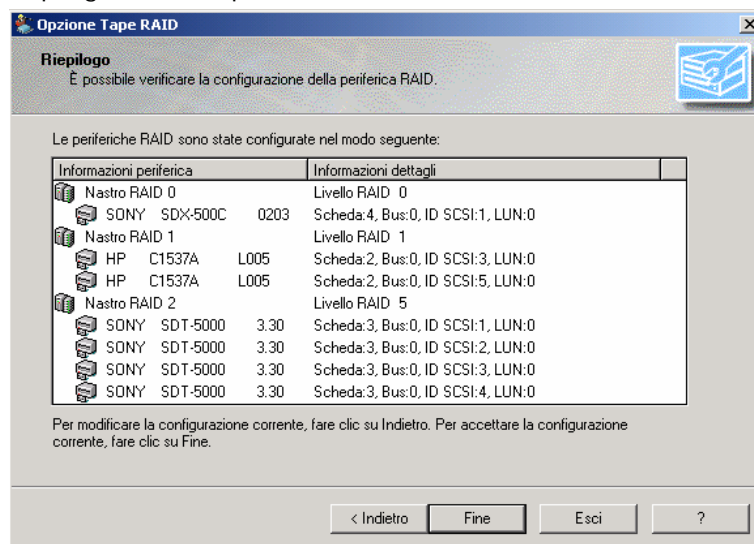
Opzione Tape RAID

Riepilogo
È possibile verificare la configurazione della periferica RAID.

Le periferiche RAID sono state configurate nel modo seguente:

| Informazioni periferica | Informazioni dettagli |
|---|---|
| Nastro RAID 0 | Livello RAID 0 |
| SONY SDX-500C 0203 | Scheda:4, Bus:0, ID SCSI:1, LUN:0 |
| Nastro RAID 1 | Livello RAID 1 |
| HP C1537A L005 | Scheda:2, Bus:0, ID SCSI:3, LUN:0 |
| HP C1537A L005 | Scheda:2, Bus:0, ID SCSI:5, LUN:0 |
| Nastro RAID 2 | Livello RAID 5 |
| SONY SDT-5000 3.30 | Scheda:3, Bus:0, ID SCSI:1, LUN:0 |
| SONY SDT-5000 3.30 | Scheda:3, Bus:0, ID SCSI:2, LUN:0 |
| SONY SDT-5000 3.30 | Scheda:3, Bus:0, ID SCSI:3, LUN:0 |
| SONY SDT-5000 3.30 | Scheda:3, Bus:0, ID SCSI:4, LUN:0 |

Per modificare la configurazione corrente, fare clic su Indietro. Per accettare la configurazione corrente, fare clic su Fine.

< Indietro | Fine | Esci | ?